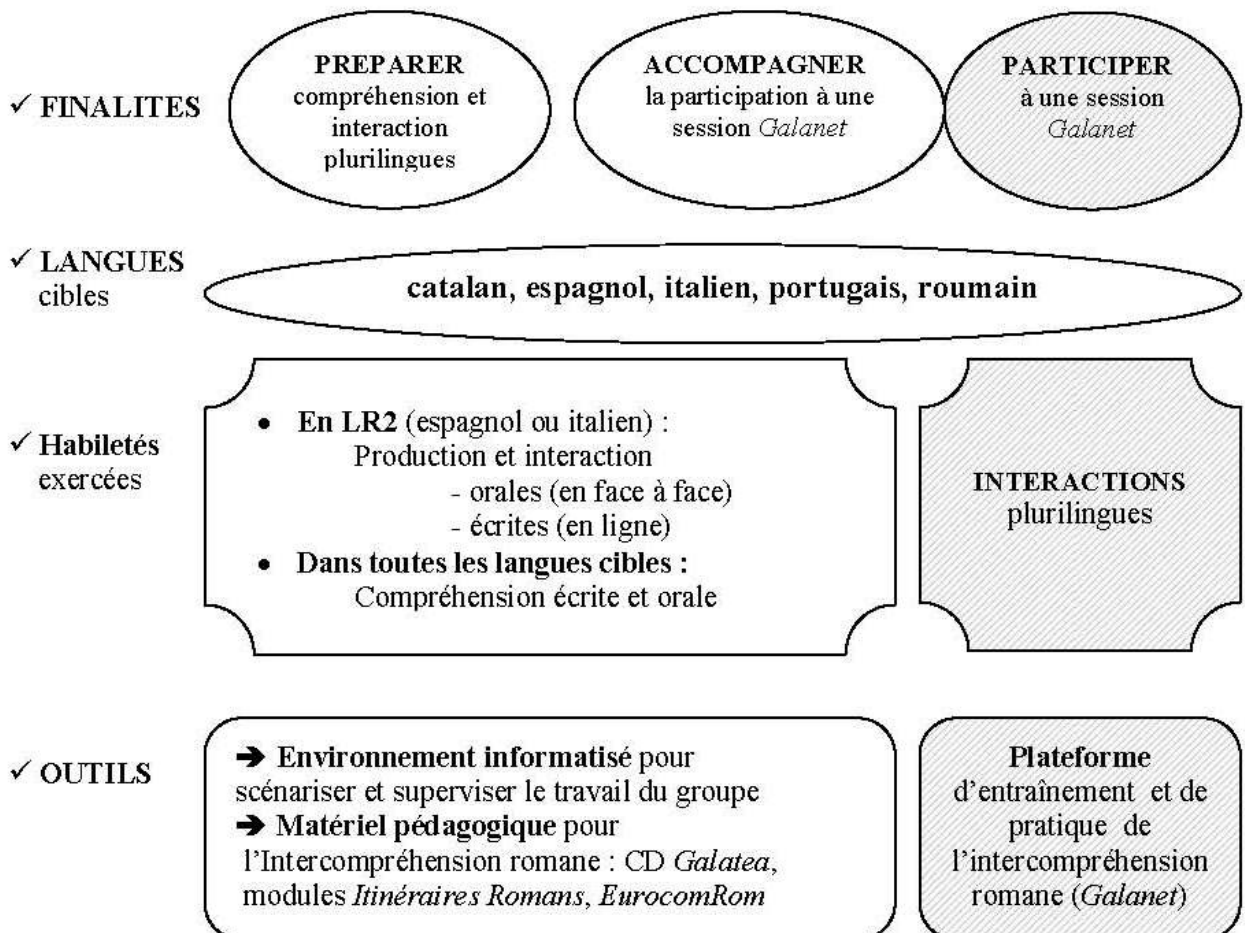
✓ FINALITES

PREPARER compréhension et interaction plurilingues

ACCOMPAGNER la participation à une session Galanet

PARTICIPER à une session Galanet

✓ LANGUES cibles

catalan, espagnol, italien, portugais, roumain

✓ Habiletés exercées

• En LR2 (espagnol ou italien) :
Production et interaction
- orales (en face à face)
- écrites (en ligne)
• Dans toutes les langues cibles :
Compréhension écrite et orale

INTERACTIONS plurilingues

✓ OUTILS

➔ Environnement informatisé pour scénariser et superviser le travail du groupe
➔ Matériel pédagogique pour l'Intercompréhension romane : CD Galatea, modules Itinéraires Romans, EurocomRom

Plateforme d'entraînement et de pratique de l'intercompréhension romane (Galanet)